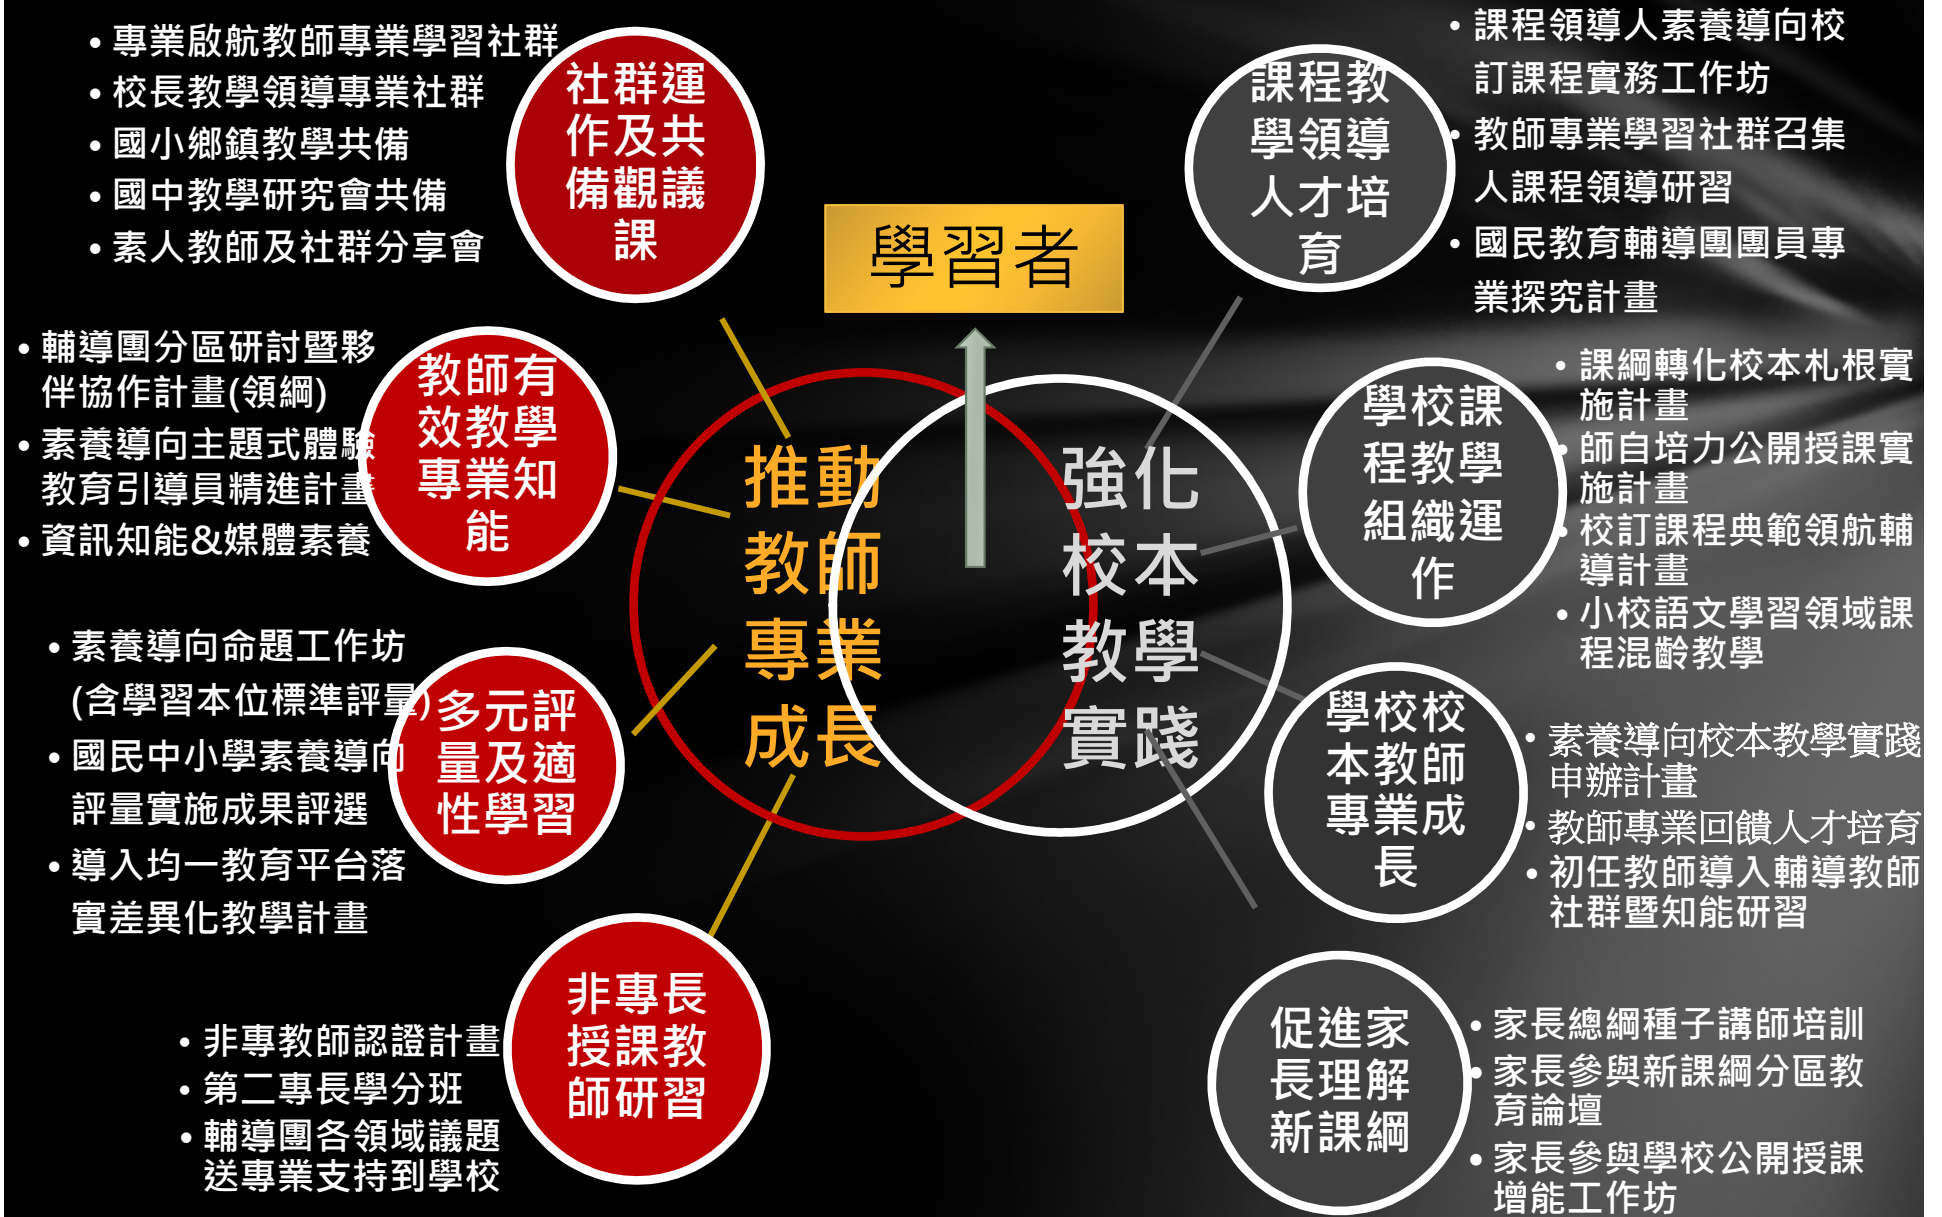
• 專業啟航教師專業學習社群
• 校長教學領導專業社群
• 國小鄉鎮教學共備
• 國中教學研究會共備
• 素人教師及社群分享會

社群運作及共備觀議課

學習者

課程教學領導人才培育

• 課程領導人素養導向校訂課程實務工作坊
• 教師專業學習社群召集人課程領導研習
• 國民教育輔導團團員專業探究計畫

• 輔導團分區研討暨夥伴協作計畫(領綱)
• 素養導向主題式體驗教育引導員精進計畫
• 資訊知能&媒體素養

教師有效教學專業知能

推動教師專業成長

強化校本教學實踐

學校課程教學組織運作

• 課綱轉化校本札根實施計畫
• 師自培力公開授課實施計畫
• 校訂課程典範領航輔導計畫
• 小校語文學習領域課程混齡教學

• 素養導向命題工作坊(含學習本位標準評量)
• 國民中小學素養導向評量實施成果評選
• 導入均一教育平台落實差異化教學計畫

多元評量及適性學習

學校校本教師專業成長

• 素養導向校本教學實踐申辦計畫
• 教師專業回饋人才培育
• 初任教師導入輔導教師社群暨知能研習

非專長授課教師研習

• 非專教師認證計畫
• 第二專長學分班
• 輔導團各領域議題送專業支持到學校

促進家長理解新課綱

• 家長總綱種子講師培訓
• 家長參與新課綱分區教育論壇
• 家長參與學校公開授課增能工作坊